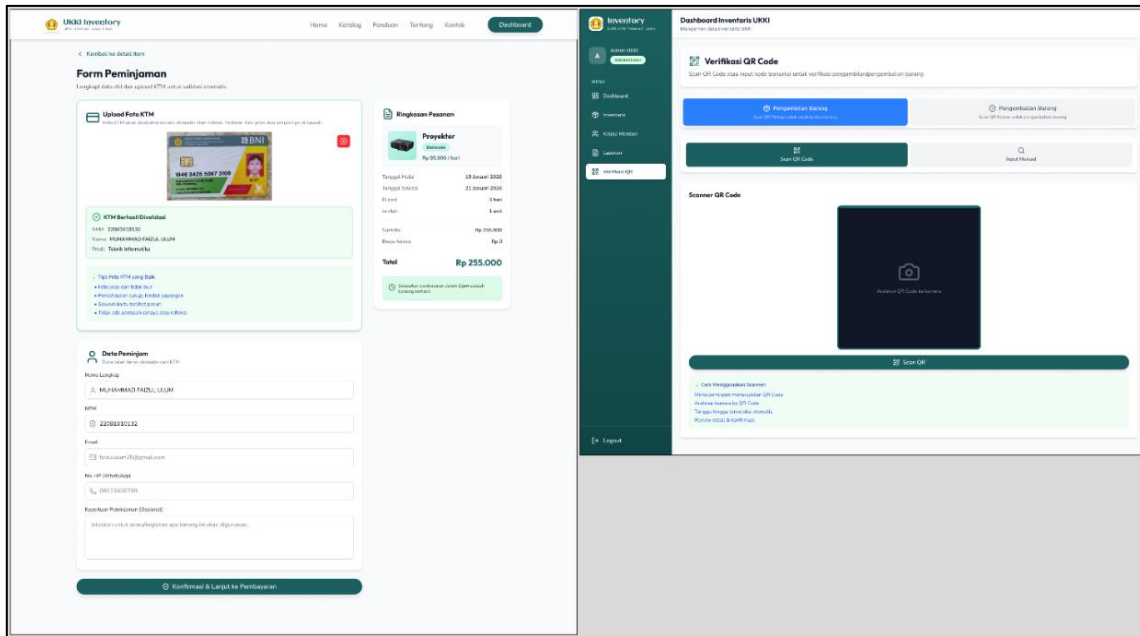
UKKI Inventory

Home Katalog Panduan Tentang Kontak Dashboard

< Kembali ke detail item

Form Peminjaman

Lengkapi data diri dan upload KTM untuk validasi otomatis

Upload Foto KTM

BNI

KTM Berhasil Divalidasi

NPM: 22081010132
Nama: MUHAMMAD FAIZUL ULUM
Prodi: Teknik Informatika

Tips Foto KTM yang Baik

Data Peminjam

Nama Lengkap

MUHAMMAD FAIZUL ULUM

NPM

22081010132

Email

No. HP (WhatsApp)

Keperluan Peminjaman (Opsional)

Konfirmasi & Lanjut ke Pembayaran

Ringkasan Pesanan

Proyektor

Rp 85.000 / hari

Tanggal Mulai 19 Januari 2026
Tanggal Selesai 21 Januari 2026

Total Rp 255.000

Inventory

Admin UKKI

Dashboard
Inventaris
Kelola Member
Laporan
Verifikasi QR

Logout

Dashboard Inventaris UKKI

Manajemen data inventaris UKKI

Verifikasi QR Code

Scan QR Code atau input kode transaksi untuk verifikasi pengambilan/pengembalian barang

Pengambilan Barang

Pengembalian Barang

Scan QR Code

Input Manual

Scanner QR Code

Arahkan QR Code ke kamera

Scan QR

Cara Menggunakan Scanner